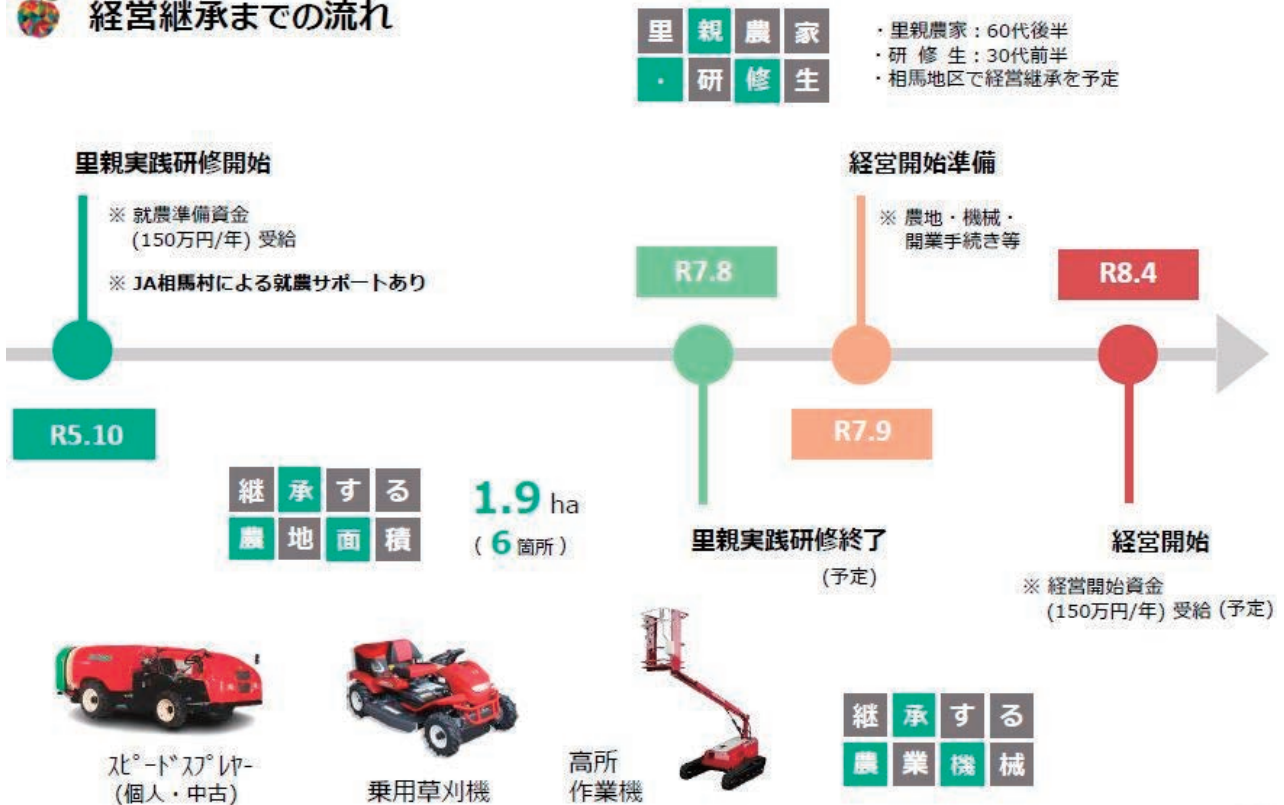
経営継承までの流れ

里親農家・研修生

・里親農家：60代後半
・研 修 生：30代前半
・相馬地区で経営継承を予定

里親実践研修開始

※ 就農準備資金（150万円/年）受給

※ JA相馬村による就農サポートあり

R5.10

経営開始準備

※ 農地・機械・開業手続き等

R7.8

R7.9

R8.4

継承する農地面積

1.9 ha
（6箇所）

里親実践研修終了
（予定）

経営開始

※ 経営開始資金（150万円/年）受給（予定）

ｽﾋﾟｰﾄﾞｽﾌﾟﾚﾔｰ
（個人・中古）

乗用草刈機

高所
作業機

継承する農業機械